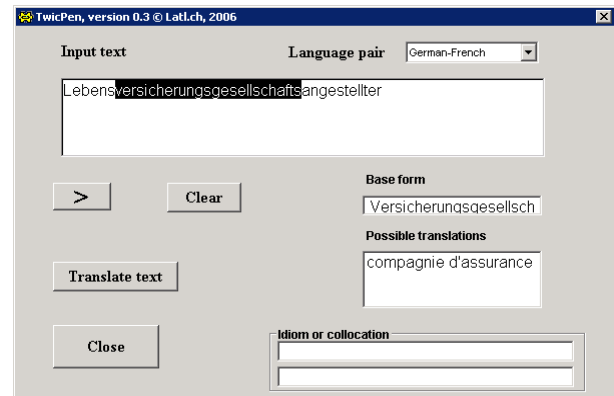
TwicPen, version 0.3 © Latl.ch, 2006

Input text

Language pair German-French

Lebensversicherungsgesellschaftsangestellter

>

Clear

Base form

Versicherungsgesellsch

Possible translations

compagnie d'assurance

Translate text

Close

Idiom or collocation